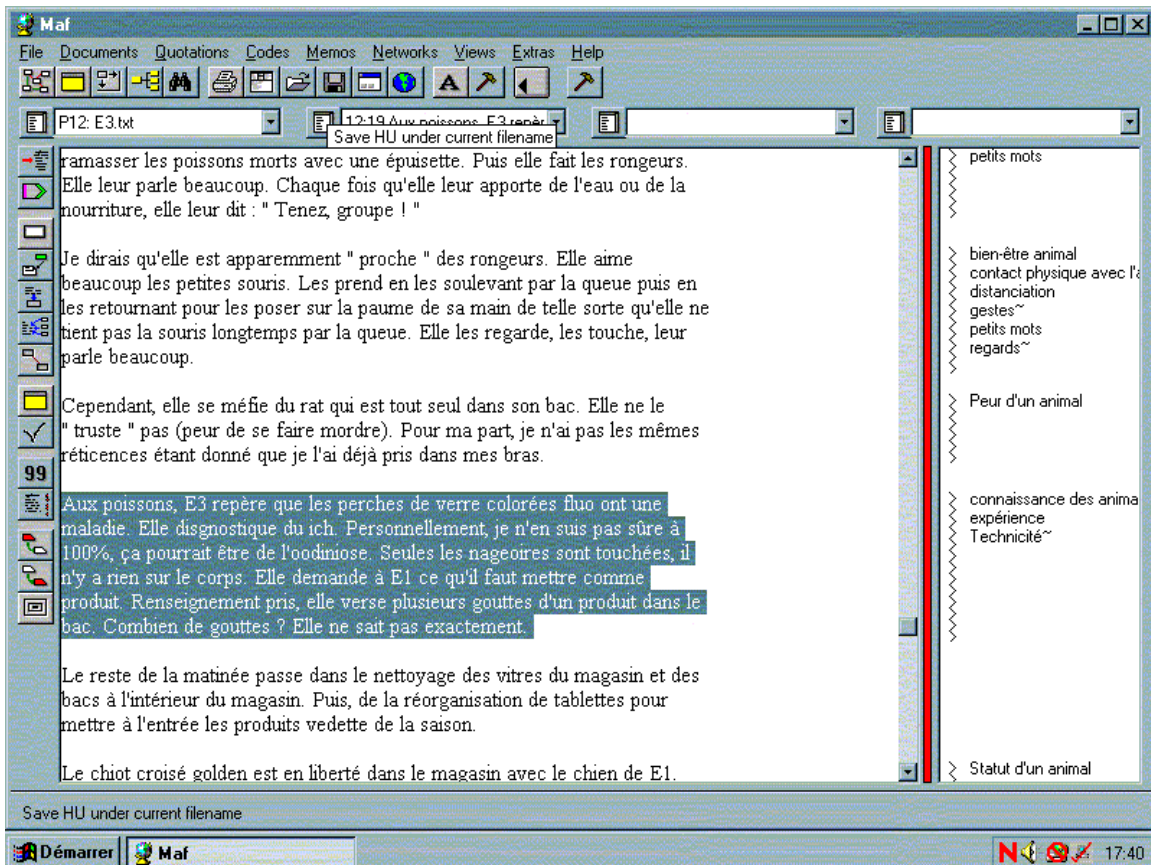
Maf

File Documents Quotations Codes Memos Networks Views Extras Help

P12: E3.txt

12:19 Aux poissons, E3 repèr

Save HU under current filename

ramasser les poissons morts avec une épuisette. Puis elle fait les rongeurs. Elle leur parle beaucoup. Chaque fois qu'elle leur apporte de l'eau ou de la nourriture, elle leur dit : " Tenez, groupe ! "

Je dirais qu'elle est apparemment " proche " des rongeurs. Elle aime beaucoup les petites souris. Les prend en les soulevant par la queue puis en les retournant pour les poser sur la paume de sa main de telle sorte qu'elle ne tient pas la souris longtemps par la queue. Elle les regarde, les touche, leur parle beaucoup.

Cependant, elle se méfie du rat qui est tout seul dans son bac. Elle ne le " truste " pas (peur de se faire mordre). Pour ma part, je n'ai pas les mêmes réticences étant donné que je l'ai déjà pris dans mes bras.

Aux poissons, E3 repère que les perches de verre colorées fluo ont une maladie. Elle disgnostique du ich. Personnellement, je n'en suis pas sûre à 100%, ça pourrait être de l'oodiniose. Seules les nageoires sont touchées, il n'y a rien sur le corps. Elle demande à E1 ce qu'il faut mettre comme produit. Renseignement pris, elle verse plusieurs gouttes d'un produit dans le bac. Combien de gouttes ? Elle ne sait pas exactement.

Le reste de la matinée passe dans le nettoyage des vitres du magasin et des bacs à l'intérieur du magasin. Puis, de la réorganisation de tablettes pour mettre à l'entrée les produits vedette de la saison.

Le chiot croisé golden est en liberté dans le magasin avec le chien de E1.

petits mots

bien-être animal
contact physique avec l'a
distanciation
gestes~
petits mots
regards~

Peur d'un animal

connaissance des anima
expérience
Technicité~

Statut d'un animal

99

Save HU under current filename

Démarrer Maf 17:40